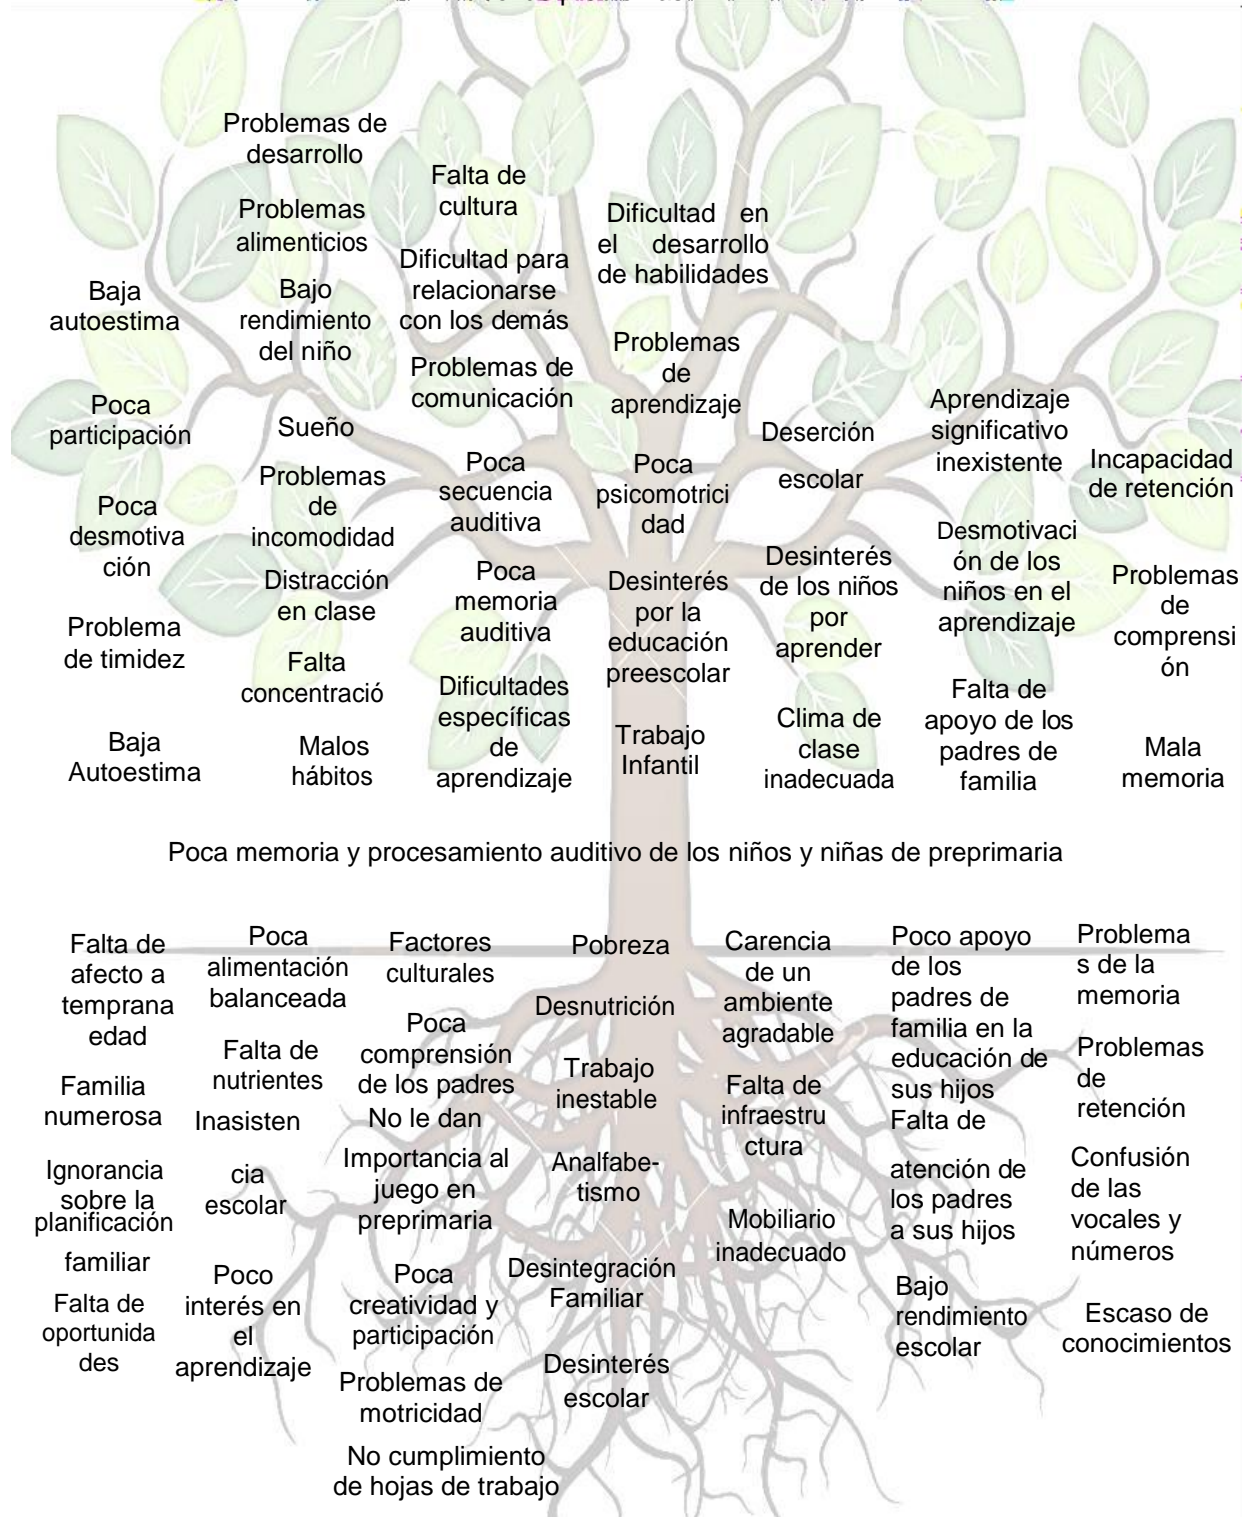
Problemas de desarrollo

Problemas alimenticios

Bajo rendimiento del niño

Sueño

Problemas de incomodidad

Distracción en clase

Falta concentració

Malos hábitos

Falta de cultura

Dificultad para relacionarse con los demás

Problemas de comunicación

Poca secuencia auditiva

Poca memoria auditiva

Dificultades específicas de aprendizaje

Dificultad en el desarrollo de habilidades

Problemas de aprendizaje

Poca psicomotricidad

Desinterés por la educación preescolar

Trabajo Infantil

Baja autoestima

Poca participación

Poca desmotivación

Problema de timidez

Baja Autoestima

Deserción escolar

Desinterés de los niños por aprender

Clima de clase inadecuada

Aprendizaje significativo inexistente

Desmotivación de los niños en el aprendizaje

Falta de apoyo de los padres de familia

Incapacidad de retención

Problemas de comprensión

Mala memoria

Poca memoria y procesamiento auditivo de los niños y niñas de preprimaria

Falta de afecto a temprana edad

Familia numerosa

Ignorancia sobre la planificación familiar

Falta de oportunidades

Poca alimentación balanceada

Falta de nutrientes

Inasistencia escolar

Poco interés en el aprendizaje

Factores culturales

Poca comprensión de los padres

No le dan Importancia al juego en preprimaria

Poca creatividad y participación

Problemas de motricidad

No cumplimiento de hojas de trabajo

Pobreza

Desnutrición

Trabajo inestable

Analfabetismo

Desintegración Familiar

Desinterés escolar

Carencia de un ambiente agradable

Falta de infraestructura

Mobiliario inadecuado

Poco apoyo de los padres de familia en la educación de sus hijos

Falta de atención de los padres a sus hijos

Bajo rendimiento escolar

Problemas de la memoria

Problemas de retención

Confusión de las vocales y números

Escaso de conocimientos